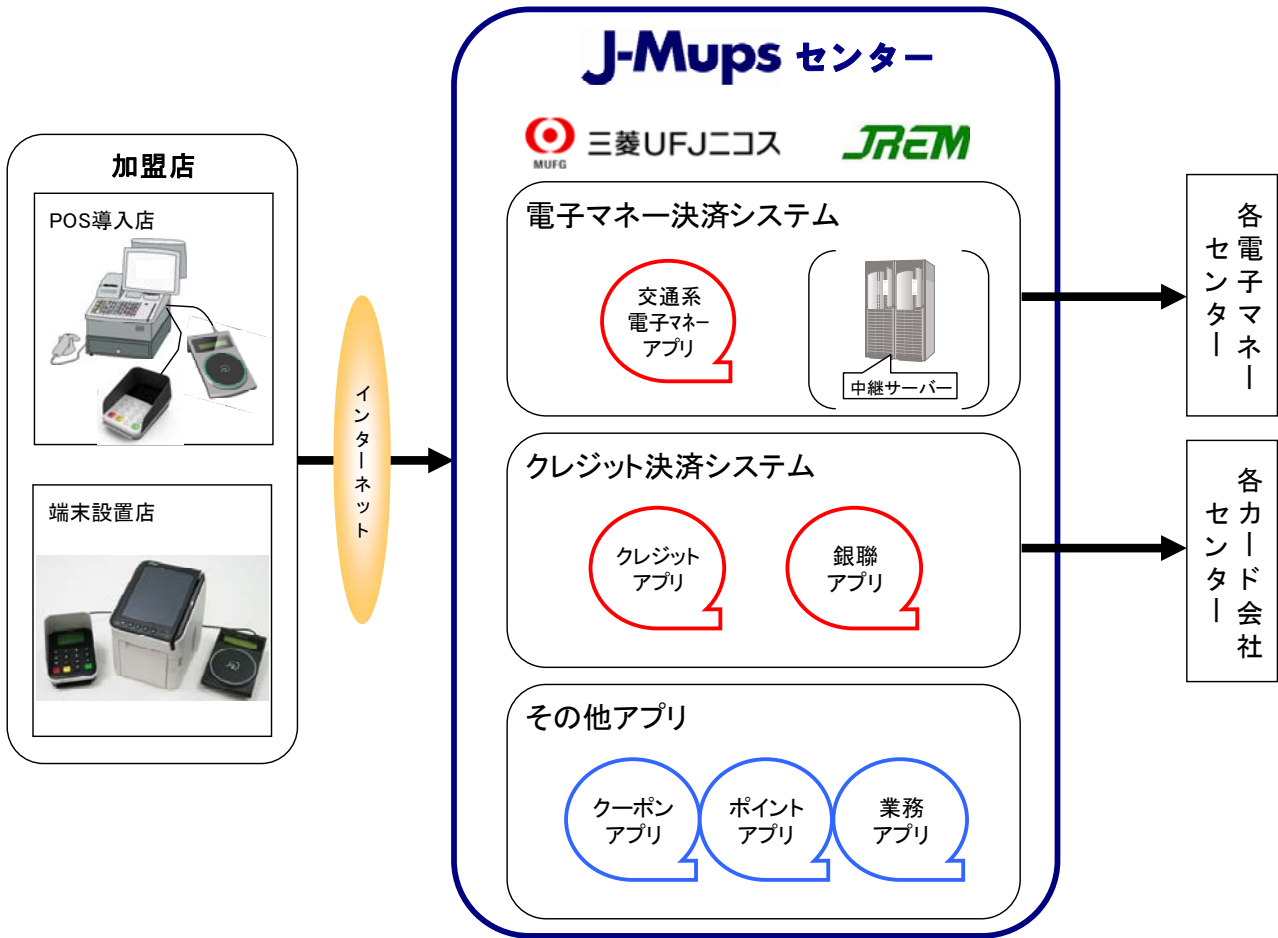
加盟店

POS導入店

端末設置店

インターネット

J-Mups センター

MUFG 三菱UFJニコス

JREM

電子マネー決済システム

交通系
電子マネー
アプリ

中継サーバー

クレジット決済システム

クレジット
アプリ

銀聯
アプリ

その他アプリ

クーポン
アプリ

ポイント
アプリ

業務
アプリ

各電子マネーセンター

各カード会社センター